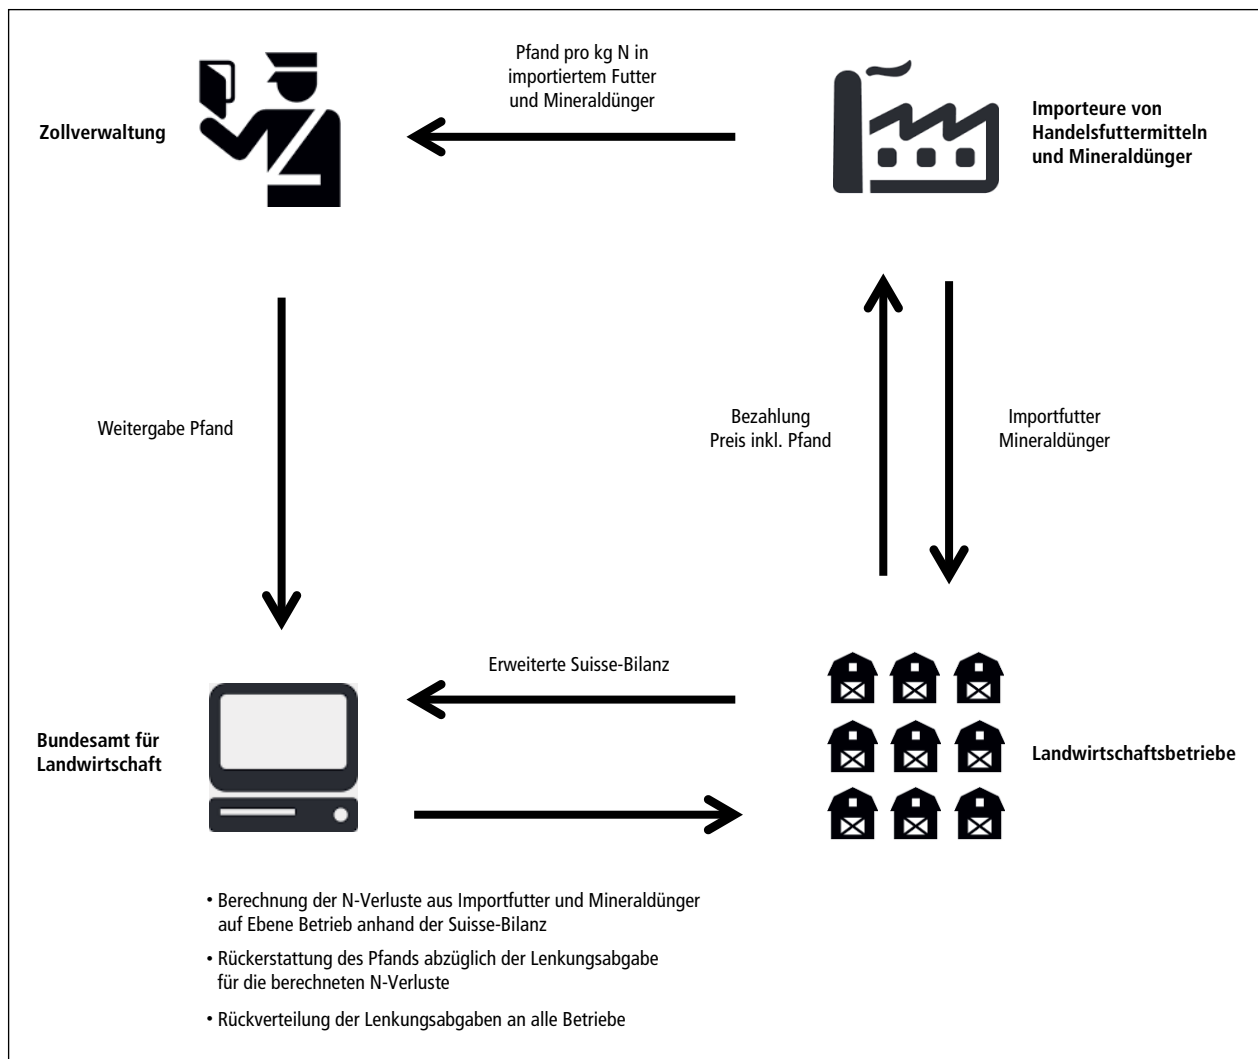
Pfand pro kg N in importiertem Futter und Mineraldünger

Zollverwaltung

Importeure von Handelsfuttermitteln und Mineraldünger

Weitergabe Pfand

Bezahlung Preis inkl. Pfand

Importfutter Mineraldünger

Erweiterte Suisse-Bilanz

Bundesamt für Landwirtschaft

Landwirtschaftsbetriebe

• Berechnung der N-Verluste aus Importfutter und Mineraldünger auf Ebene Betrieb anhand der Suisse-Bilanz

• Rückerstattung des Pfands abzüglich der Lenkungsabgabe für die berechneten N-Verluste

• Rückverteilung der Lenkungsabgaben an alle Betriebe